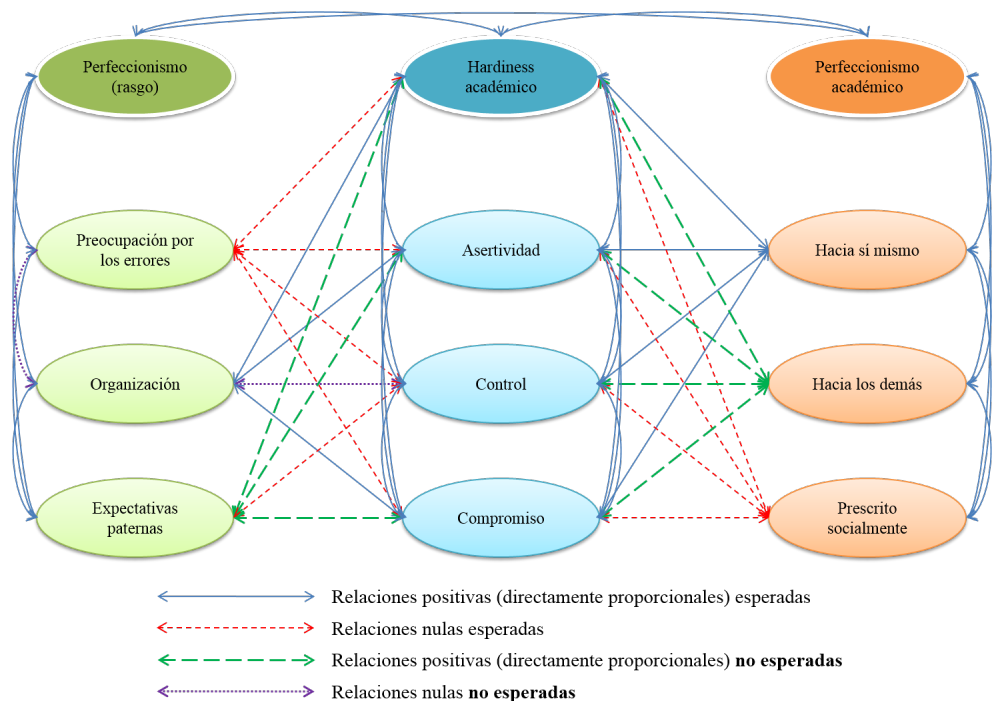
Perfeccionismo (rasgo)

Hardiness académico

Perfeccionismo académico

Preocupación por los errores

Asertividad

Hacia sí mismo

Organización

Control

Hacia los demás

Expectativas paternas

Compromiso

Prescrito socialmente

Relaciones positivas (directamente proporcionales) esperadas

Relaciones nulas esperadas

Relaciones positivas (directamente proporcionales) **no esperadas**

Relaciones nulas **no esperadas**